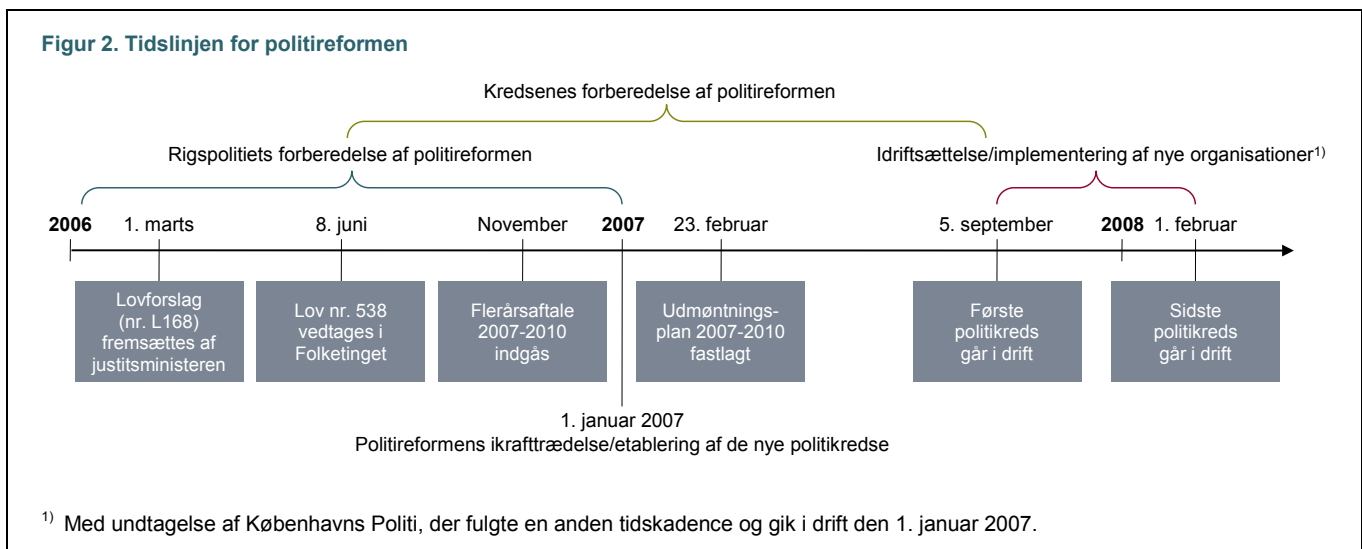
Figur 2. Tidslinjen for politireformen

Kredsenes forberedelse af politireformen

Rigspolitiets forberedelse af politireformen

Idriftsættelse/implementering af nye organisationer$^{1)}$

2006 1. marts 8. juni November 2007 23. februar 5. september 2008 1. februar

Lovforslag (nr. L168) fremsættes af justitsministeren

Lov nr. 538 vedtages i Folketinget

Flerårsaftale 2007-2010 indgås

Udmøntningsplan 2007-2010 fastlagt

Første politikreds går i drift

Sidste politikreds går i drift

1. januar 2007
Politireformens ikrafttrædelse/etablering af de nye politikredse

$^{1)}$ Med undtagelse af Københavns Politi, der fulgte en anden tidskadence og gik i drift den 1. januar 2007.